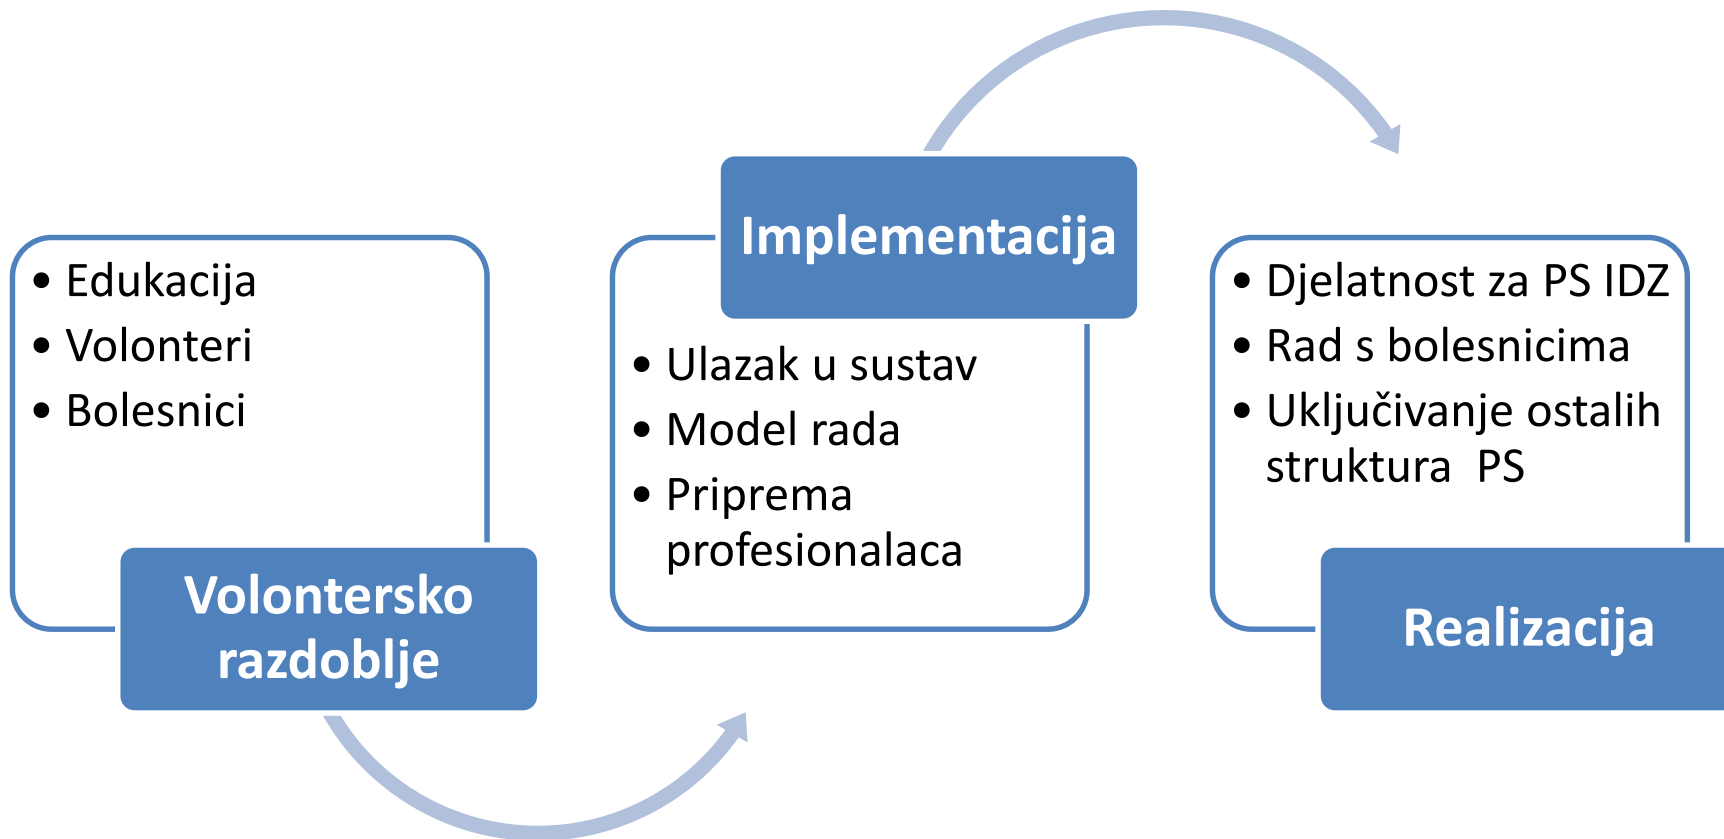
- Edukacija
- Volonteri
- Bolesnici

Volontersko razdoblje

Implementacija

- Ulazak u sustav
- Model rada
- Priprema profesionalaca

- Djelatnost za PS IDZ
- Rad s bolesnicima
- Uključivanje ostalih struktura PS

Realizacija